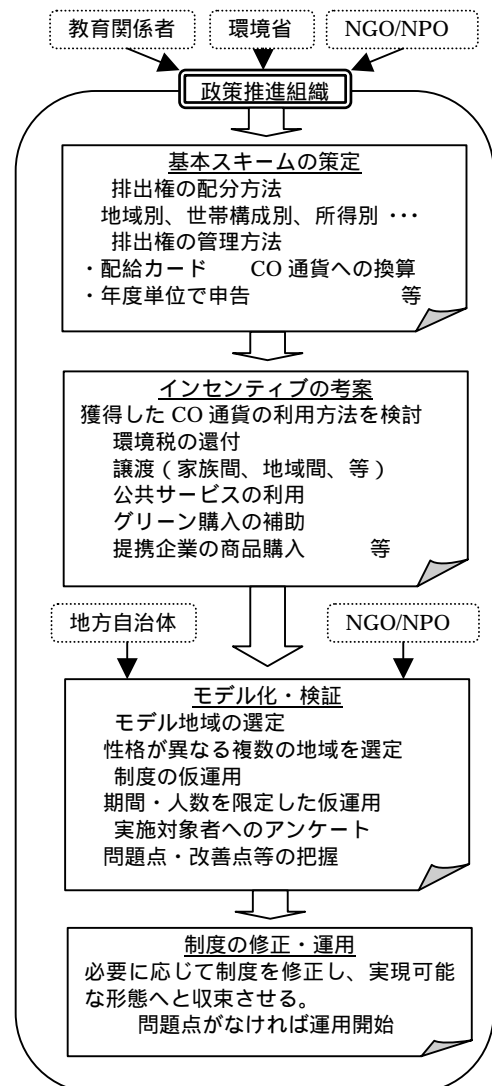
教育関係者

環境省

NGO/NPO

政策推進組織

基本スキームの策定
排出権の配分方法
地域別、世帯構成別、所得別・・・
排出権の管理方法
・配給カード　CO 通貨への換算
・年度単位で申告　等

インセンティブの考案
獲得した CO 通貨の利用方法を検討
環境税の還付
譲渡（家族間、地域間、等）
公共サービスの利用
グリーン購入の補助
提携企業の商品購入　等

地方自治体

NGO/NPO

モデル化・検証
モデル地域の選定
性格が異なる複数の地域を選定
制度の仮運用
期間・人数を限定した仮運用
実施対象者へのアンケート
問題点・改善点等の把握

制度の修正・運用
必要に応じて制度を修正し、実現可能な形態へと収束させる。
問題点がなければ運用開始